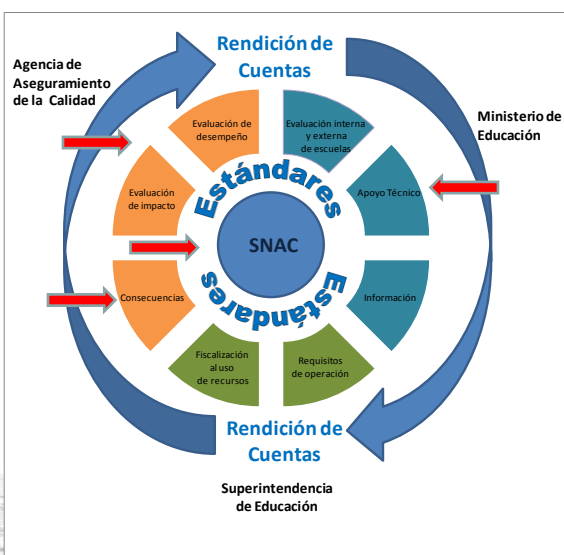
Rendición de Cuentas

Agencia de Aseguramiento de la Calidad

Ministerio de Educación

Evaluación de desempeño

Evaluación interna y externa de escuelas

Evaluación de impacto

Apoyo Técnico

Estándares

SNAC

Estándares

Consecuencias

Información

Fiscalización al uso de recursos

Requisitos de operación

Rendición de Cuentas

Superintendencia de Educación